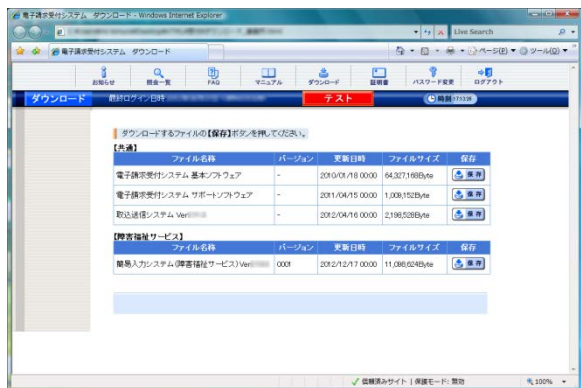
電子請求受付システム ダウンロード - Windows Internet Explorer

Live Search

電子請求受付システム ダウンロード

ページ(P) ツール(O)

お知らせ 掲金一覧 FAQ マニュアル ダウンロード 証明書 パスワード変更 ログアウト

ダウンロード 最終ログイン日時 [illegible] テスト 時刻 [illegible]

ダウンロードするファイルの【保存】ボタンを押してください。

【共通】

| ファイル名称 | バージョン | 更新日時 | ファイルサイズ | 保存 |
|---|---|---|---|---|
| 電子請求受付システム 基本ソフトウェア | - | 2010/01/18 00:00 | 64,327,168Byte | 保存 |
| 電子請求受付システム サポートソフトウェア | - | 2011/04/15 00:00 | 1,008,152Byte | 保存 |
| 取込送信システム Ver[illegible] | - | 2012/04/16 00:00 | 2,198,528Byte | 保存 |

【障害福祉サービス】

| ファイル名称 | バージョン | 更新日時 | ファイルサイズ | 保存 |
|---|---|---|---|---|
| 簡易入力システム(障害福祉サービス) Ver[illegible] | 0001 | 2012/12/17 00:00 | 11,098,624Byte | 保存 |

信頼済みサイト | 保護モード: 無効

100%